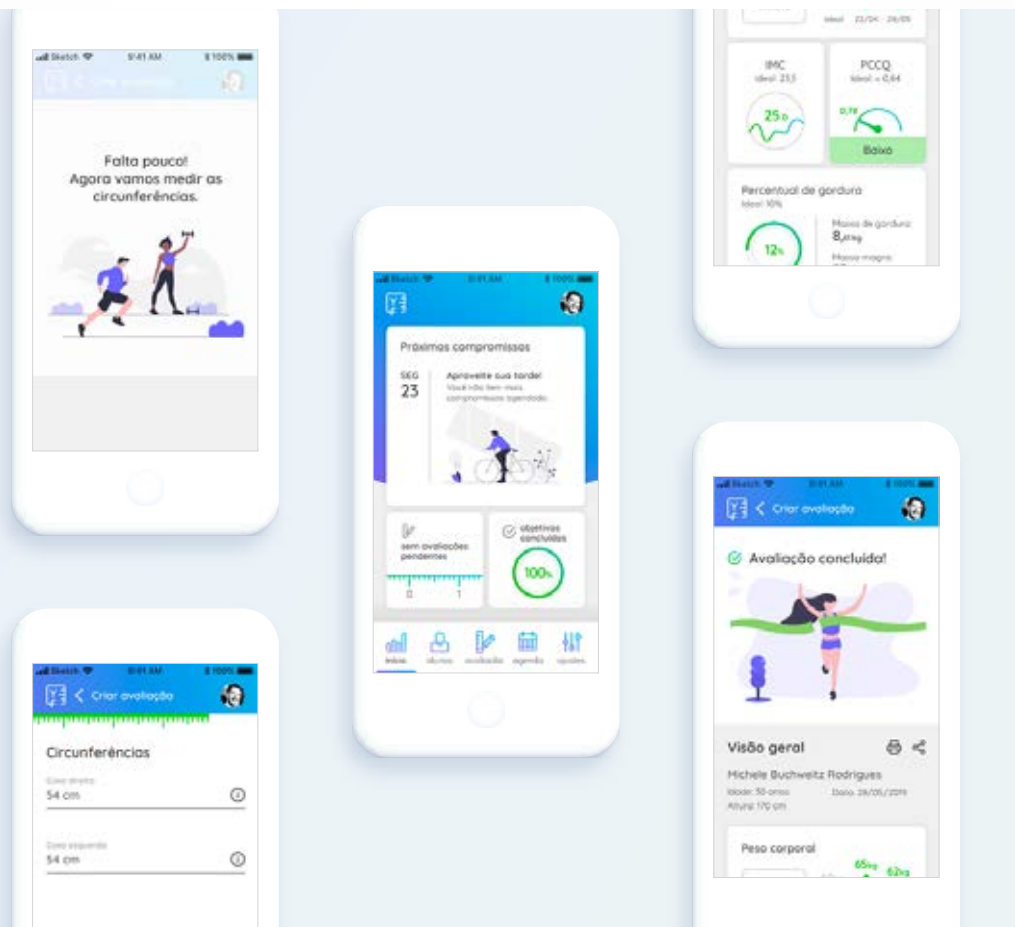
Sketch 9:41 AM 100%
Criar avaliação

Falta pouco!
Agora vamos medir as circunferências.

Sketch 9:41 AM 100%
Criar avaliação

Circunferências

Coxa direita
54 cm

Coxa esquerda
54 cm

Sketch 9:41 AM 100%

Próximos compromissos

SEG
23

Aproveite sua tarde!
Você não tem mais compromissos agendados.

sem avaliações pendentes
0 1

objetivos concluídos
100%

Início alunos avaliação agenda ajustes

Ideal 22/04 - 26/05

IMC
Ideal 21,5
25,0

PCCQ
Ideal < 0,64
0,78
Baixo

Percentual de gordura
Ideal 10%
12%
Massa de gordura
8,07 kg
Massa magra

Sketch 9:41 AM 100%
Criar avaliação

Avaliação concluída!

Visão geral

Michele Buchweitz Rodrigues
Idade: 30 anos
Data: 26/05/2019
Altura: 170 cm

Peso corporal
65kg
62kg